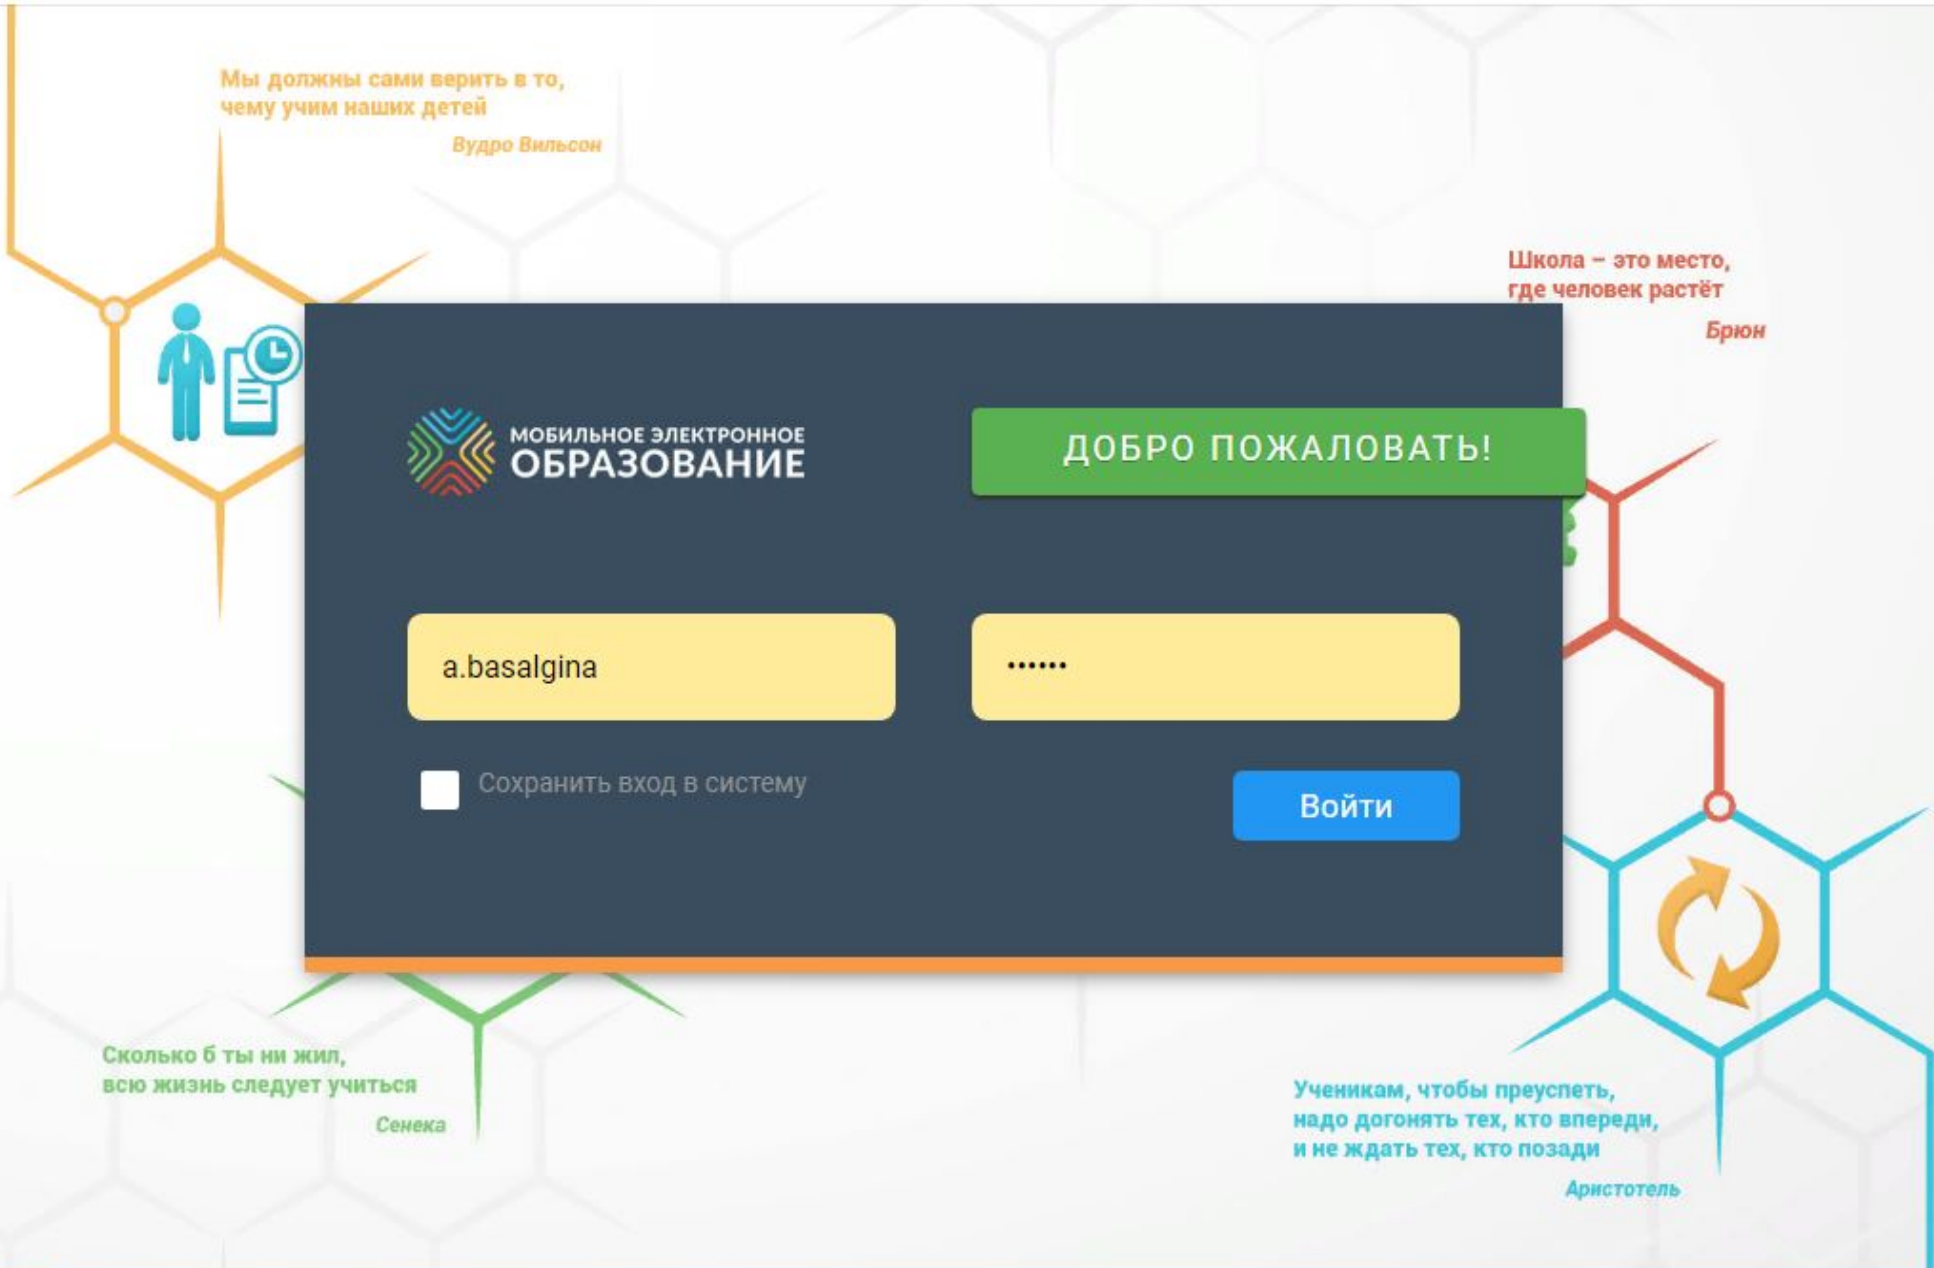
Мы должны сами верить в то, чему учим наших детей
Вудро Вильсон

Школа – это место, где человек растёт
Брюн

МОБИЛЬНОЕ ЭЛЕКТРОННОЕ ОБРАЗОВАНИЕ

ДОБРО ПОЖАЛОВАТЬ!

a.basalgina

••••••

Сохранить вход в систему

Войти

Сколько б ты ни жил, всю жизнь следует учиться
Сенека

Ученикам, чтобы преуспеть, надо догонять тех, кто впереди, и не ждать тех, кто позади
Аристотель